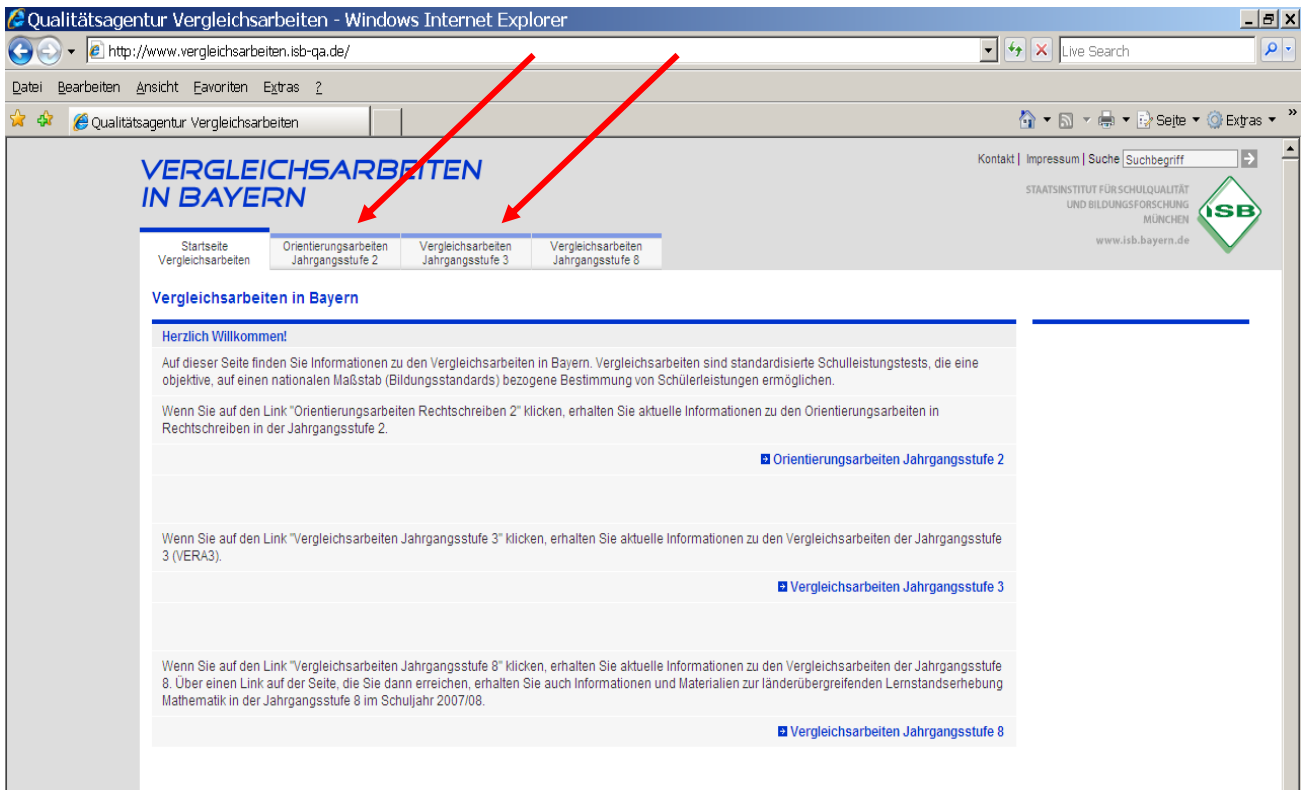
Qualitätsagentur Vergleichsarbeiten - Windows Internet Explorer

http://www.vergleichsarbeiten.isb-qa.de/

Live Search

Datei Bearbeiten Ansicht Favoriten Extras ?

Qualitätsagentur Vergleichsarbeiten

Seite Extras

VERGLEICHSARBEITEN IN BAYERN

Kontakt | Impressum | Suche Suchbegriff

STAATSINSTITUT FÜR SCHULQUALITÄT UND BILDUNGSFORSCHUNG MÜNCHEN

ISB

www.isb.bayern.de

Startseite Vergleichsarbeiten

Orientierungsarbeiten Jahrgangsstufe 2

Vergleichsarbeiten Jahrgangsstufe 3

Vergleichsarbeiten Jahrgangsstufe 8

Vergleichsarbeiten in Bayern

Herzlich Willkommen!

Auf dieser Seite finden Sie Informationen zu den Vergleichsarbeiten in Bayern. Vergleichsarbeiten sind standardisierte Schulleistungstests, die eine objektive, auf einen nationalen Maßstab (Bildungsstandards) bezogene Bestimmung von Schülerleistungen ermöglichen.

Wenn Sie auf den Link "Orientierungsarbeiten Rechtschreiben 2" klicken, erhalten Sie aktuelle Informationen zu den Orientierungsarbeiten in Rechtschreiben in der Jahrgangsstufe 2.

Orientierungsarbeiten Jahrgangsstufe 2

Wenn Sie auf den Link "Vergleichsarbeiten Jahrgangsstufe 3" klicken, erhalten Sie aktuelle Informationen zu den Vergleichsarbeiten der Jahrgangsstufe 3 (VERA3).

Vergleichsarbeiten Jahrgangsstufe 3

Wenn Sie auf den Link "Vergleichsarbeiten Jahrgangsstufe 8" klicken, erhalten Sie aktuelle Informationen zu den Vergleichsarbeiten der Jahrgangsstufe 8. Über einen Link auf der Seite, die Sie dann erreichen, erhalten Sie auch Informationen und Materialien zur länderübergreifenden Lernstandserhebung Mathematik in der Jahrgangsstufe 8 im Schuljahr 2007/08.

Vergleichsarbeiten Jahrgangsstufe 8